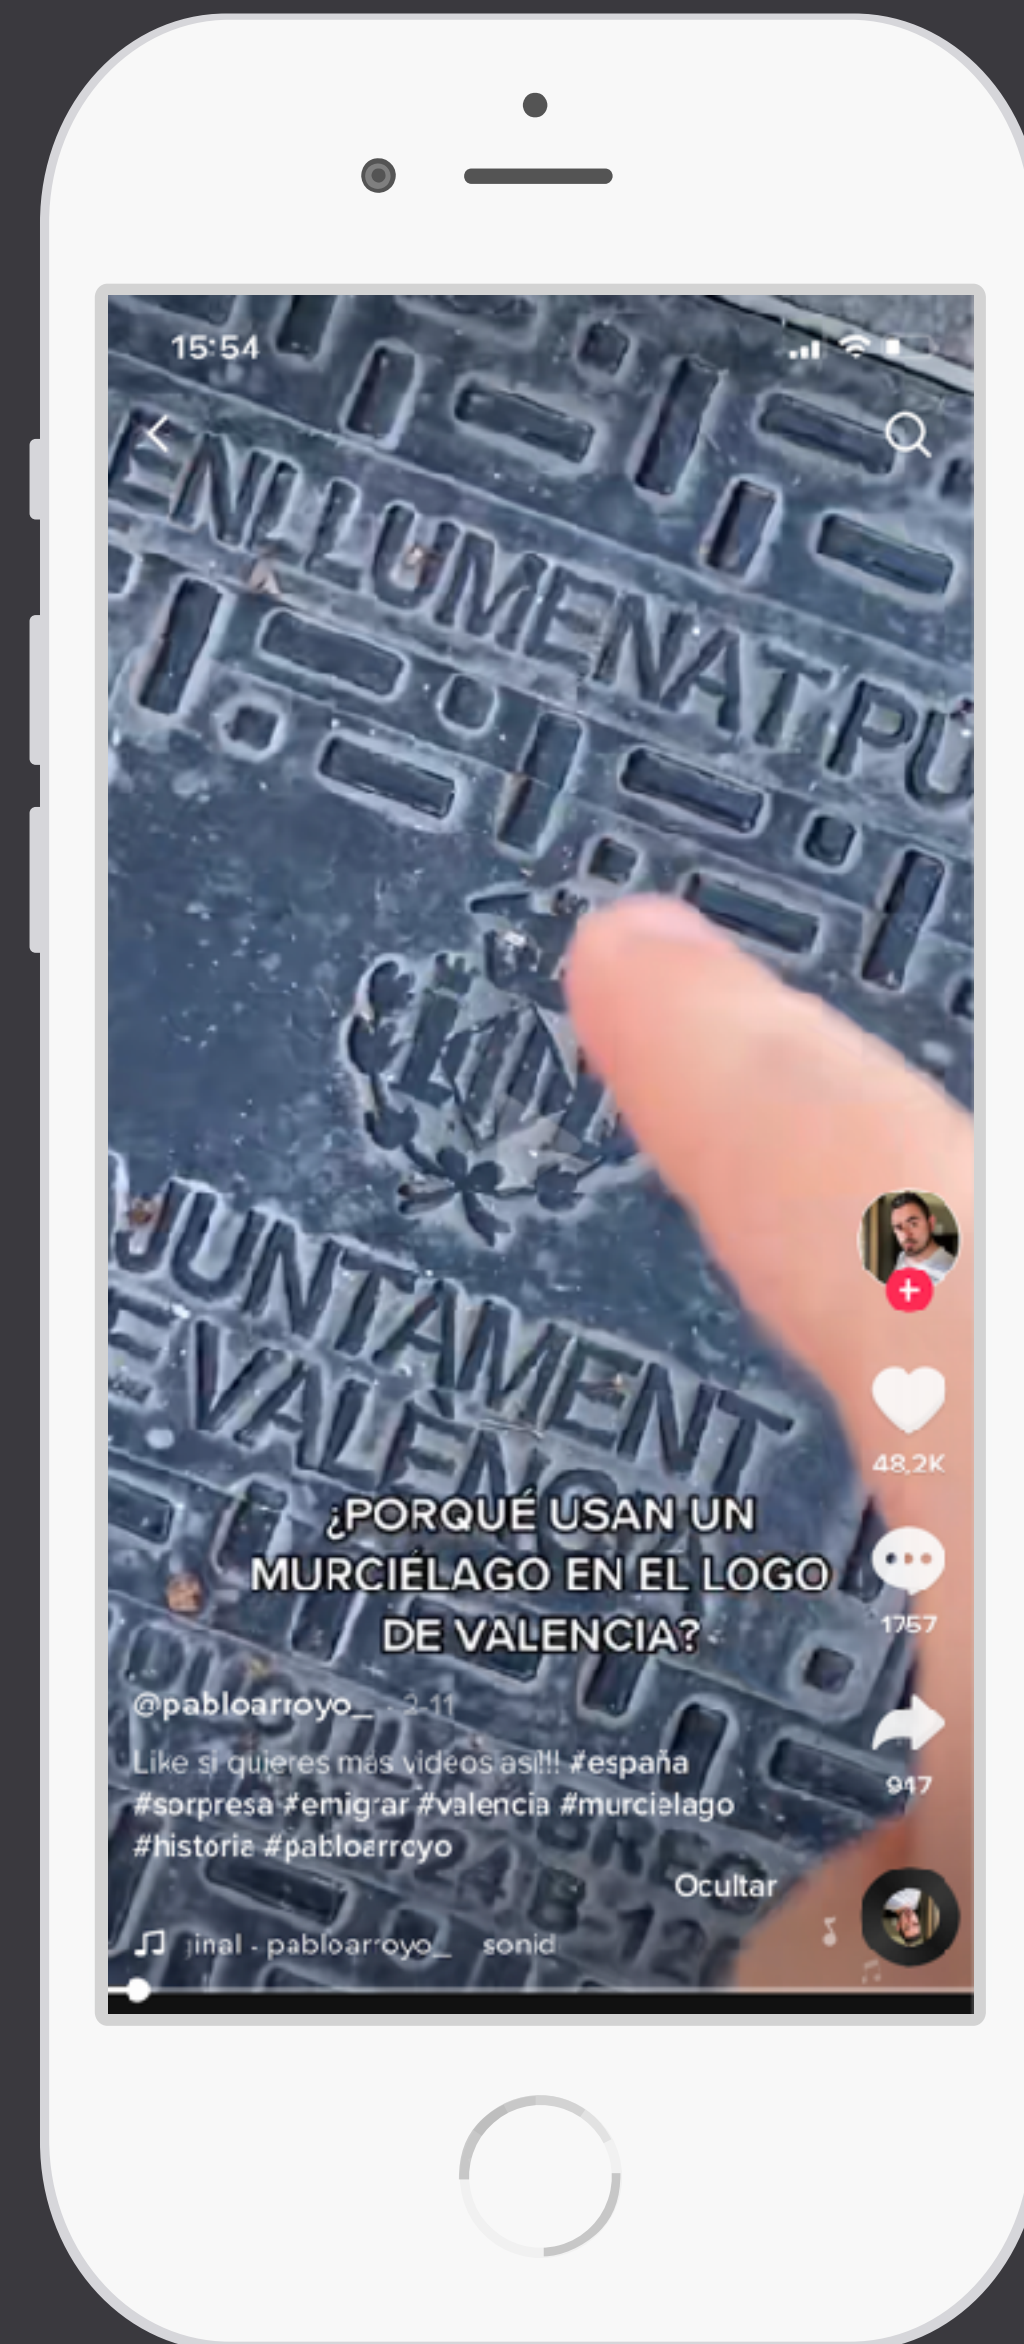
15:54

ENLLUMENAT PU

JUNTAMENT
E VALENC

¿PORQUÉ USAN UN MURCIÉLAGO EN EL LOGO DE VALENCIA?

48,2K

1757

917

@pabloarroyo_ · 2-11

Like si quieres más videos así!!! #españa #sorpresa #emigrar #valencia #murcielago #historia #pabloarroyo

Ocultar

inal - pabloarroyo_ sonid